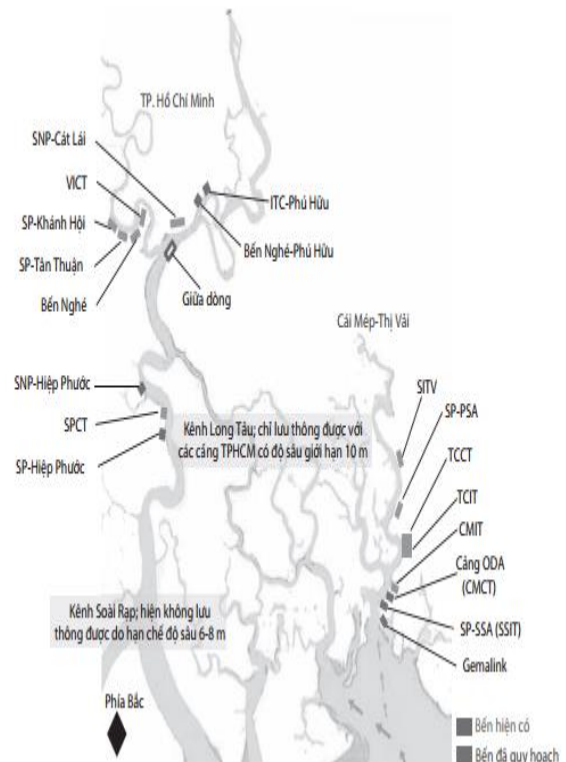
TP. Hồ Chí Minh

SNP-Cát Lái

VICT

SP-Khánh Hội

SP-Tân Thuận

Bến Nghé

ITC-Phú Hữu

Bến Nghé-Phú Hữu

Giữa dòng

Cái Mép-Thị Vải

SNP-Hiệp Phước

SPCT

SP-Hiệp Phước

Kênh Long Tàu; chỉ lưu thông được với các cảng TPHCM có độ sâu giới hạn 10 m

SITV

SP-PSA

TCCT

TCIT

CMIT

Cảng ODA (CMCT)

SP-SSA (SSIT)

Gemalink

Kênh Soài Rạp; hiện không lưu thông được do hạn chế độ sâu 6-8 m

Phía Bắc

Bến hiện có

Bến đã quy hoạch